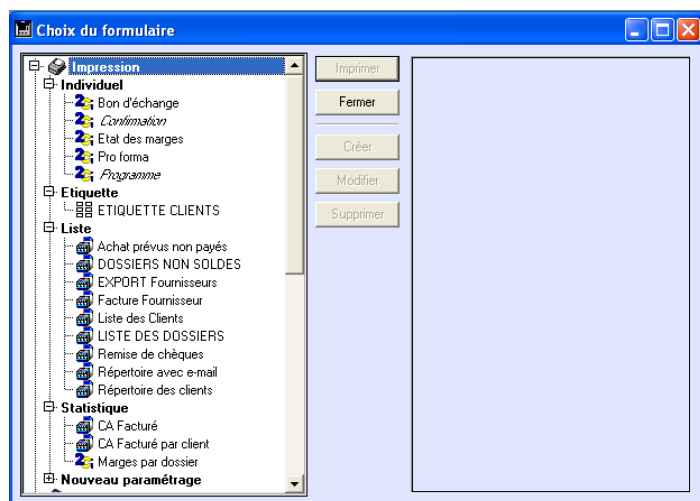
Choix du formulaire

Impression
Individuel
Bon d'échange
Confirmation
Etat des marges
Pro forma
Programme
Etiquette
ETIQUETTE CLIENTS
Liste
Achat prévus non payés
DOSSIERS NON SOLDES
EXPORT Fournisseurs
Facture Fournisseur
Liste des Clients
LISTE DES DOSSIERS
Remise de chèques
Répertoire avec e-mail
Répertoire des clients
Statistique
CA Facturé
CA Facturé par client
Marges par dossier
Nouveau paramétrage

Imprimer
Fermer
Créer
Modifier
Supprimer